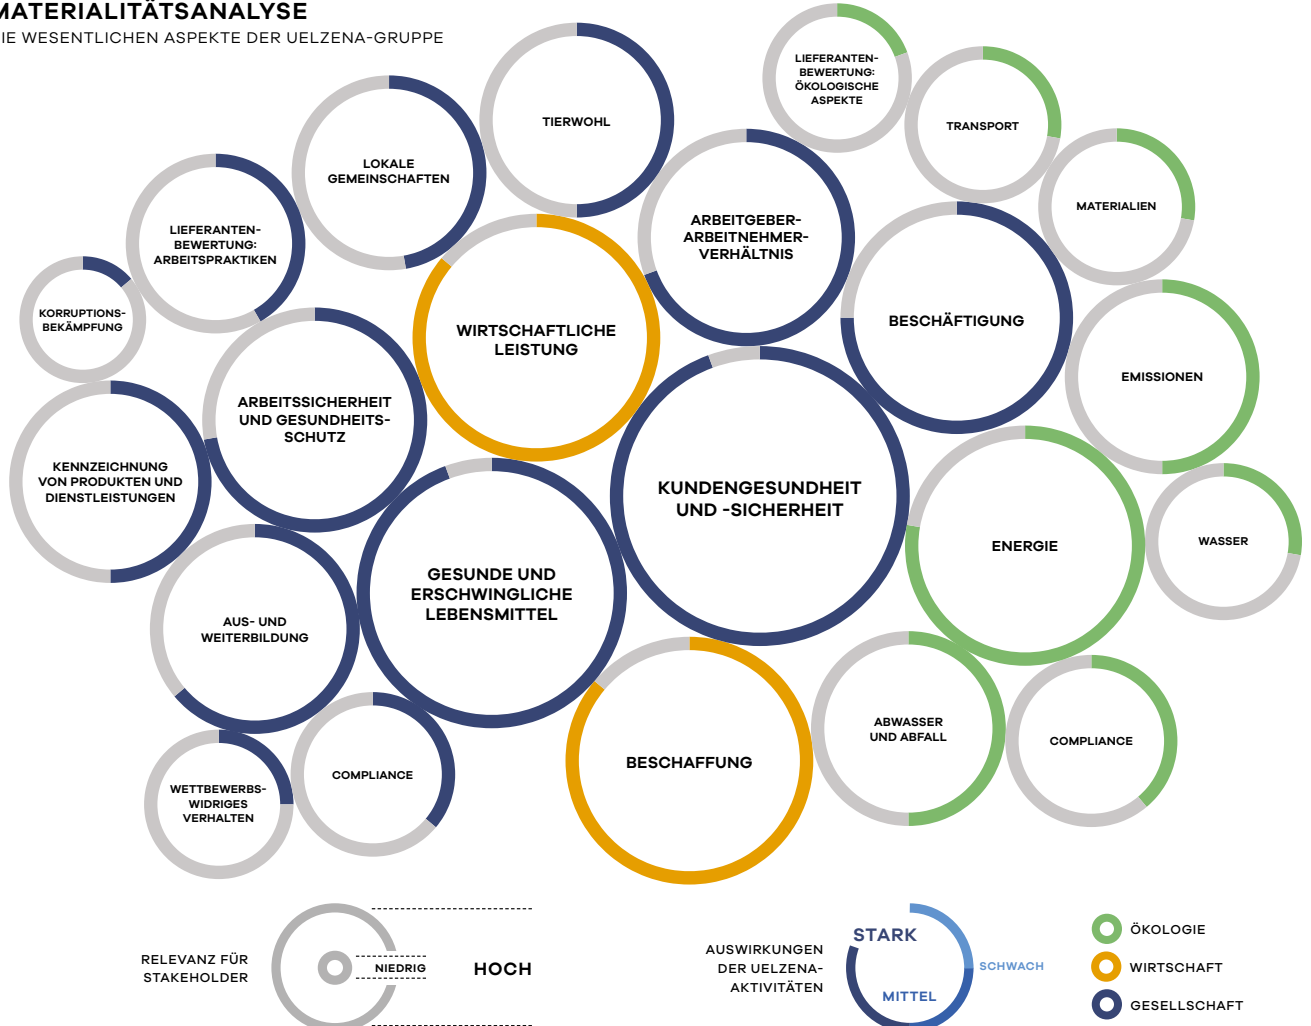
MATERIALITÄTSANALYSE
IE WESENTLICHEN ASPEKTE DER UELZENA-GRUPPE

TIERWOHL

LIEFERANTEN-BEWERTUNG: ÖKOLOGISCHE ASPEKTE

TRANSPORT

LOKALE GEMEINSCHAFTEN

MATERIALIEN

LIEFERANTEN-BEWERTUNG: ARBEITSPRAKTIKEN

ARBEITGEBER-ARBEITNEHMER-VERHÄLTNIS

KORRUPTIONS-BEKÄMPFUNG

WIRTSCHAFTLICHE LEISTUNG

BESCHÄFTIGUNG

EMISSIONEN

ARBEITSSICHERHEIT UND GESUNDHEITS-SCHUTZ

KENNZEICHNUNG VON PRODUKTEN UND DIENSTLEISTUNGEN

KUNDENGESUNDHEIT UND -SICHERHEIT

ENERGIE

WASSER

GESUNDE UND ERSCHWINGLICHE LEBENSMITTEL

AUS- UND WEITERBILDUNG

COMPLIANCE

BESCHAFFUNG

ABWASSER UND ABFALL

COMPLIANCE

WETTBEWERBS-WIDRIGES VERHALTEN

RELEVANZ FÜR STAKEHOLDER

NIEDRIG

HOCH

AUSWIRKUNGEN DER UELZENA-AKTIVITÄTEN

STARK

SCHWACH

MITTEL

ÖKOLOGIE

WIRTSCHAFT

GESELLSCHAFT